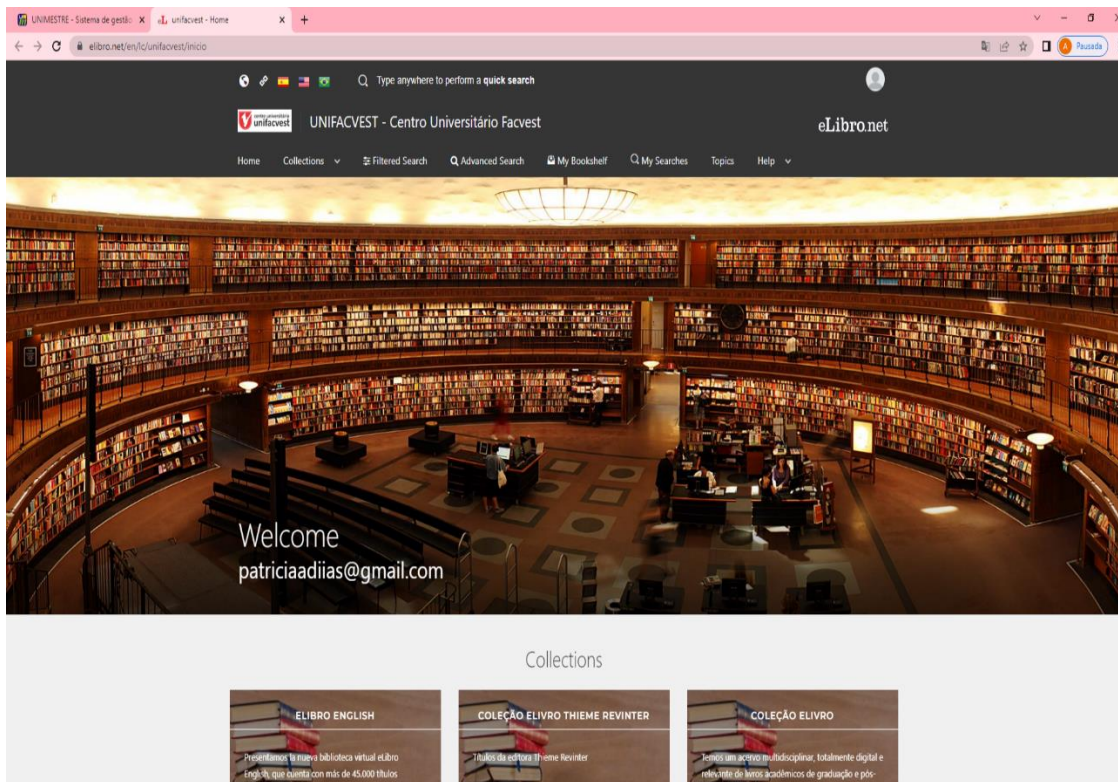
UNIMESTRE - Sistema de gestão ×
unifacvest - Home ×
+

elibro.net/en/lc/unifacvest/inicio

Pausada

Type anywhere to perform a **quick search**

centro universitário unifacvest

UNIFACVEST - Centro Universitário Facvest

eLibro.net

Home Collections Filtered Search Advanced Search My Bookshelf My Searches Topics Help

Welcome
patriciaadiias@gmail.com

Collections

ELIBRO ENGLISH

Presentamos la nueva biblioteca virtual eLibro English, que cuenta con más de 45.000 títulos

COLEÇÃO ELIVRO THIEME REVINTER

Títulos da editora Thieme Revinter

COLEÇÃO ELIVRO

Temos um acervo multidisciplinar, totalmente digital e relevante de livros acadêmicos de graduação e pós-